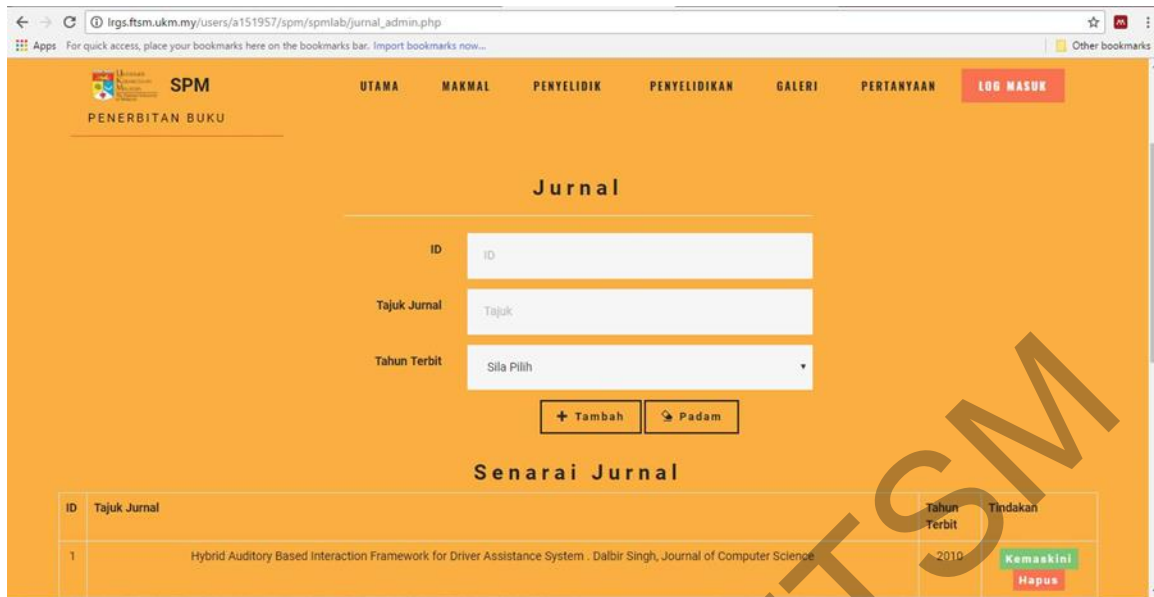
lrgs.ftsm.ukm.my/users/a151957/spm/spmlab/jurnal_admin.php

Apps For quick access, place your bookmarks here on the bookmarks bar. Import bookmarks now...

Other bookmarks

SPM

PENERBITAN BUKU

UTAMA MAKMAL PENYELIDIK PENYELIDIKAN GALERI PERTANYAAN LOG MASUK

Jurnal

ID ID

Tajuk Jurnal Tajuk

Tahun Terbit Sila Pilih

+ Tambah Padam

Senarai Jurnal

| ID | Tajuk Jurnal | Tahun Terbit | Tindakan |
|---|---|---|---|
| 1 | Hybrid Auditory Based Interaction Framework for Driver Assistance System . Dalbir Singh, Journal of Computer Science | 2010 | Kemaskini Hapus |

FTSM